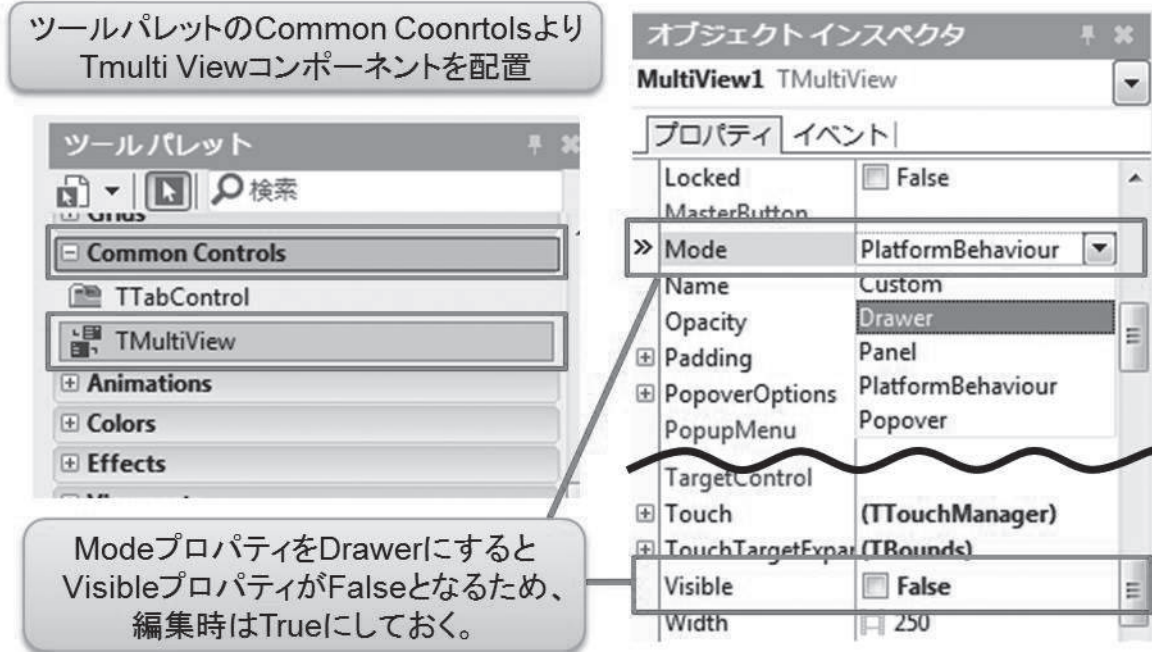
ツールパレットのCommon Coonrtolsより
Tmulti Viewコンポーネントを配置

ツールパレット

検索

Grids

Common Controls

TTabControl

TMultiView

Animations

Colors

Effects

オブジェクトインスペクタ

MultiView1 TMultiView

プロパティ イベント

| | |
|---|---|
| Locked | False |
| MasterButton | |
| Mode | PlatformBehaviour |
| Name | Custom |
| Opacity | Drawer |
| Padding | Panel |
| PopoverOptions | PlatformBehaviour |
| PopupMenu | Popover |
| TargetControl | |
| Touch | (TTouchManager) |
| TouchTargetExpar | (TBounds) |
| Visible | False |
| Width | 250 |

ModeプロパティをDrawerにすると
VisibleプロパティがFalseとなるため、
編集時はTrueにしておく。